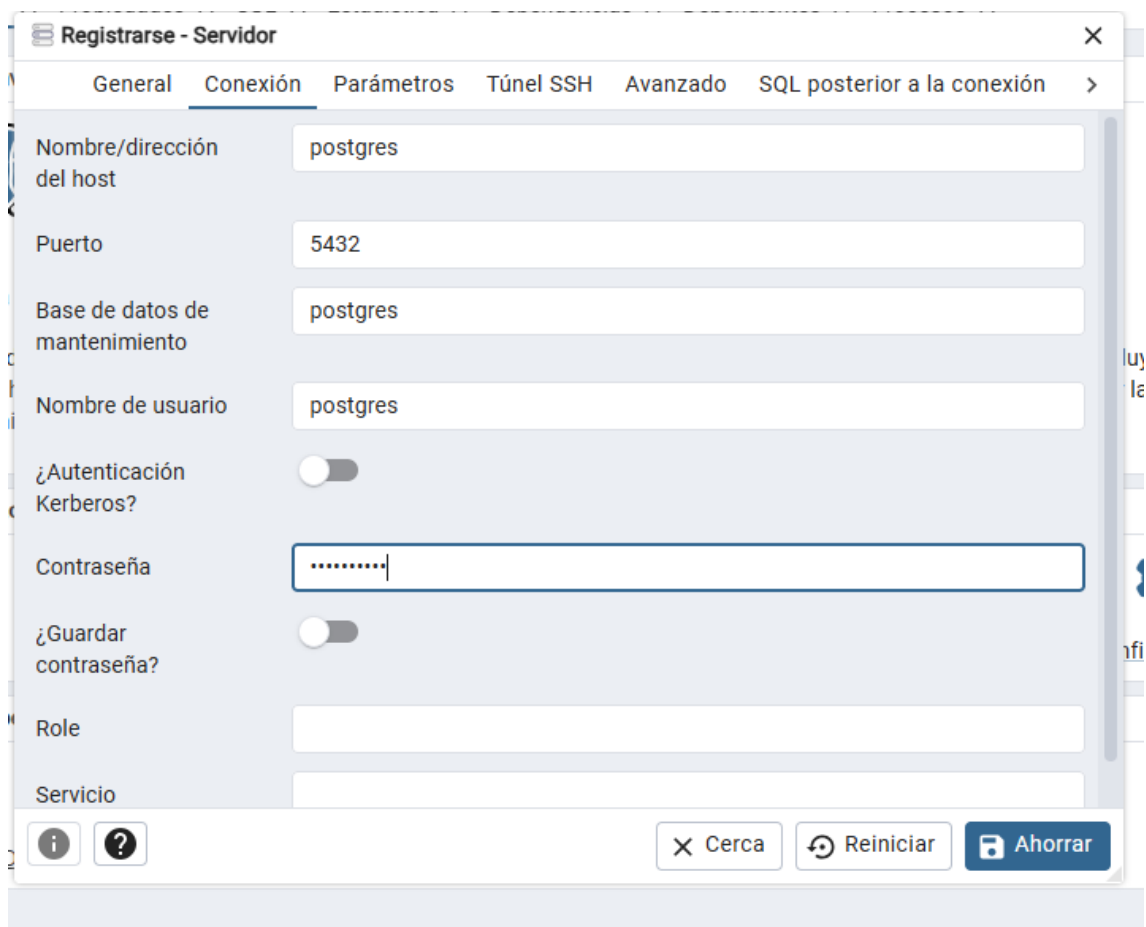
Registrarse - Servidor

×

General Conexión Parámetros Túnel SSH Avanzado SQL posterior a la conexión >

Nombre/dirección del host | postgres

Puerto | 5432

Base de datos de mantenimiento | postgres

Nombre de usuario | postgres

¿Autenticación Kerberos?

Contraseña | ••••••••••

¿Guardar contraseña?

Role

Servicio

× Cerca Reiniciar Ahorrar